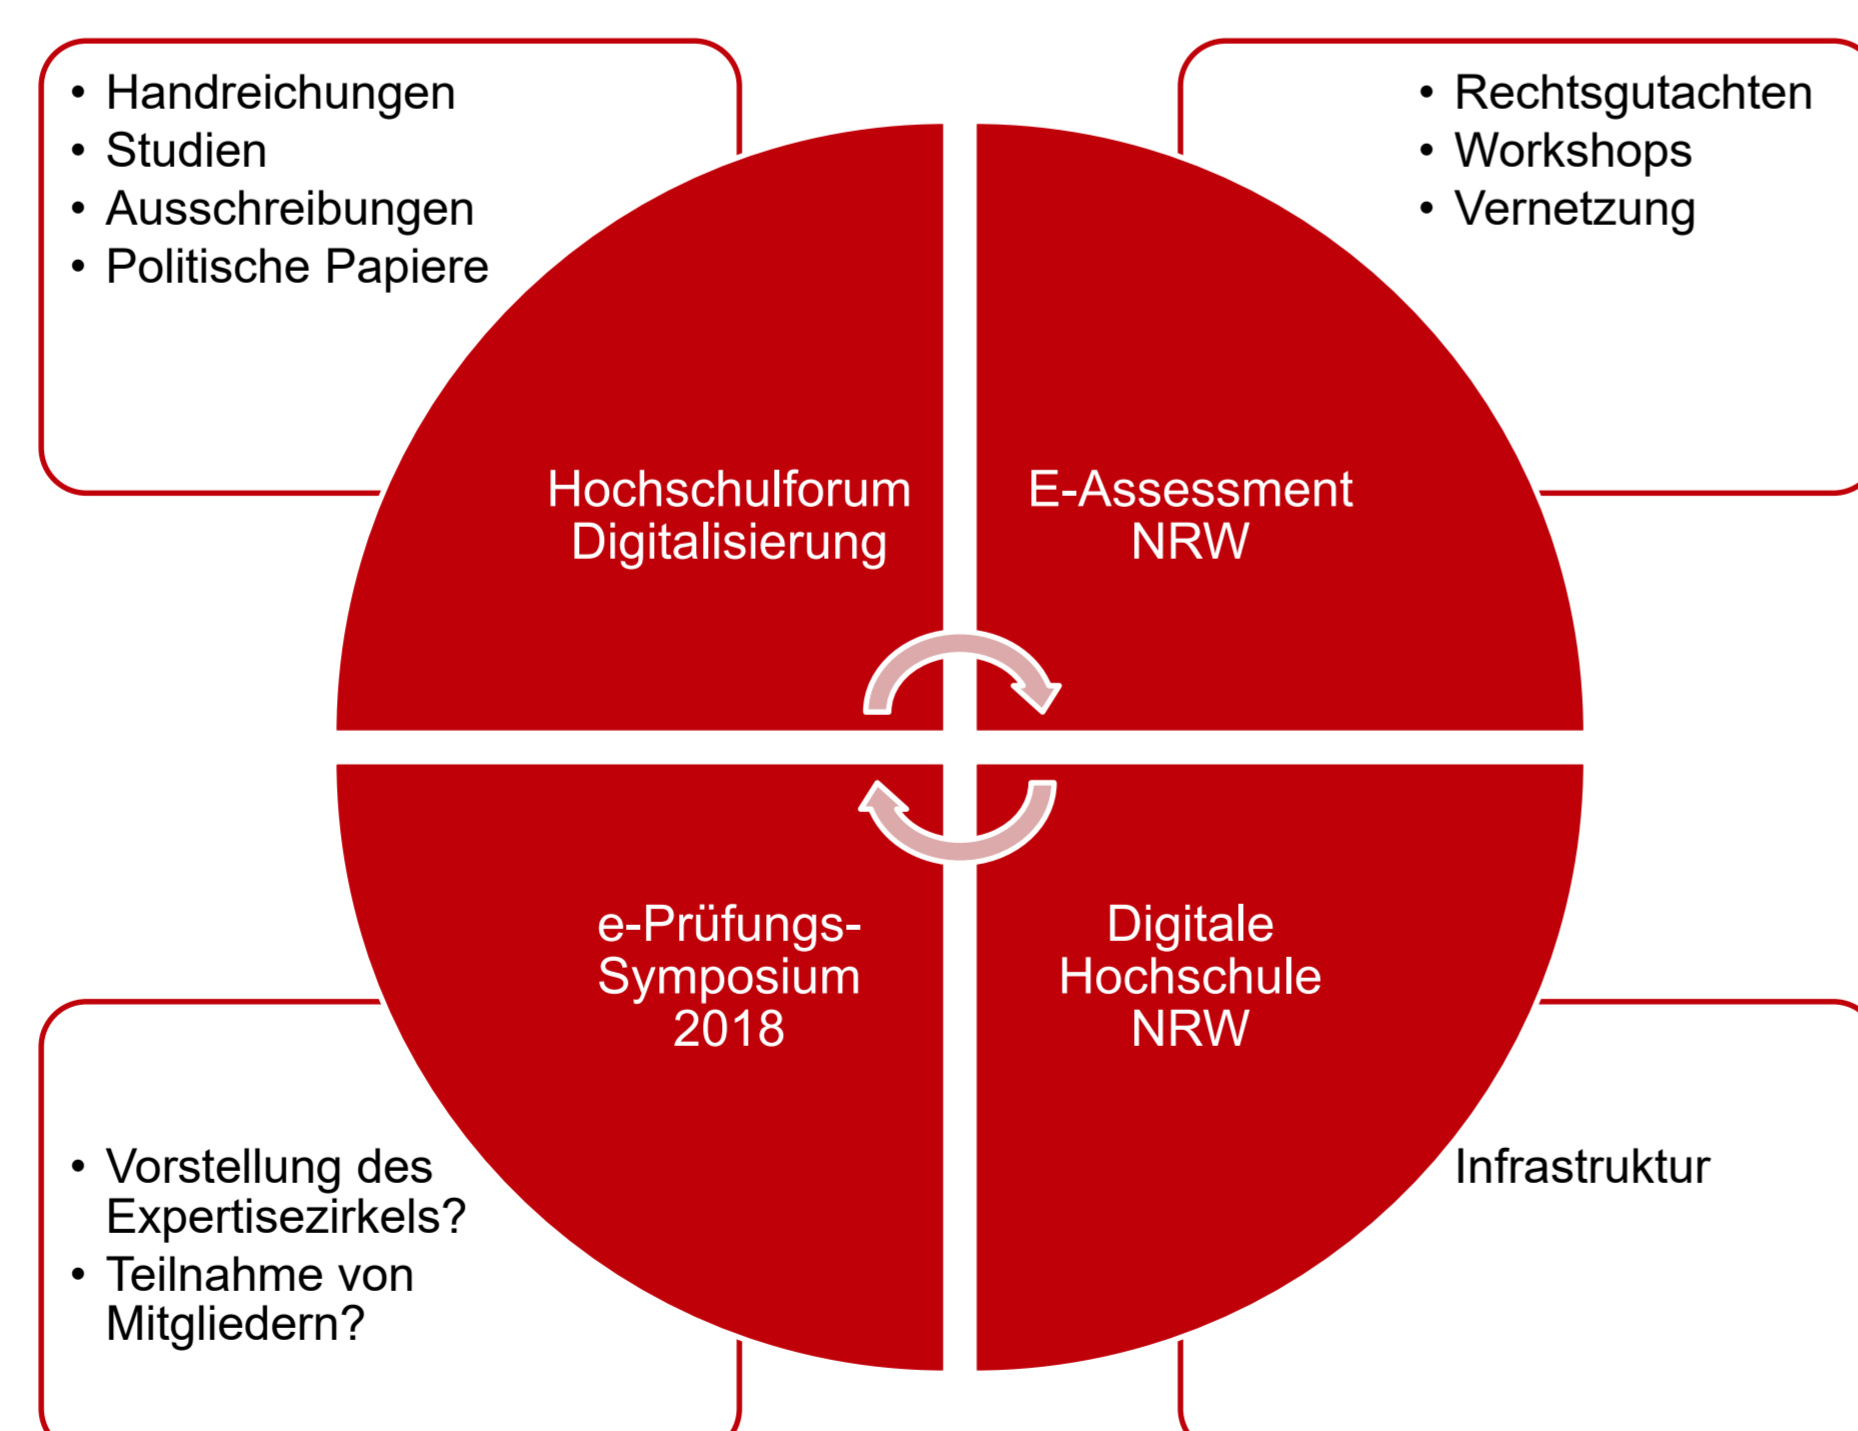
• Handreichungen
• Studien
• Ausschreibungen
• Politische Papiere

• Rechtsgutachten
• Workshops
• Vernetzung

Hochschulforum Digitalisierung

E-Assessment NRW

e-Prüfungs-Symposium 2018

Digitale Hochschule NRW

• Vorstellung des Expertisezirkels?
• Teilnahme von Mitgliedern?

Infrastruktur